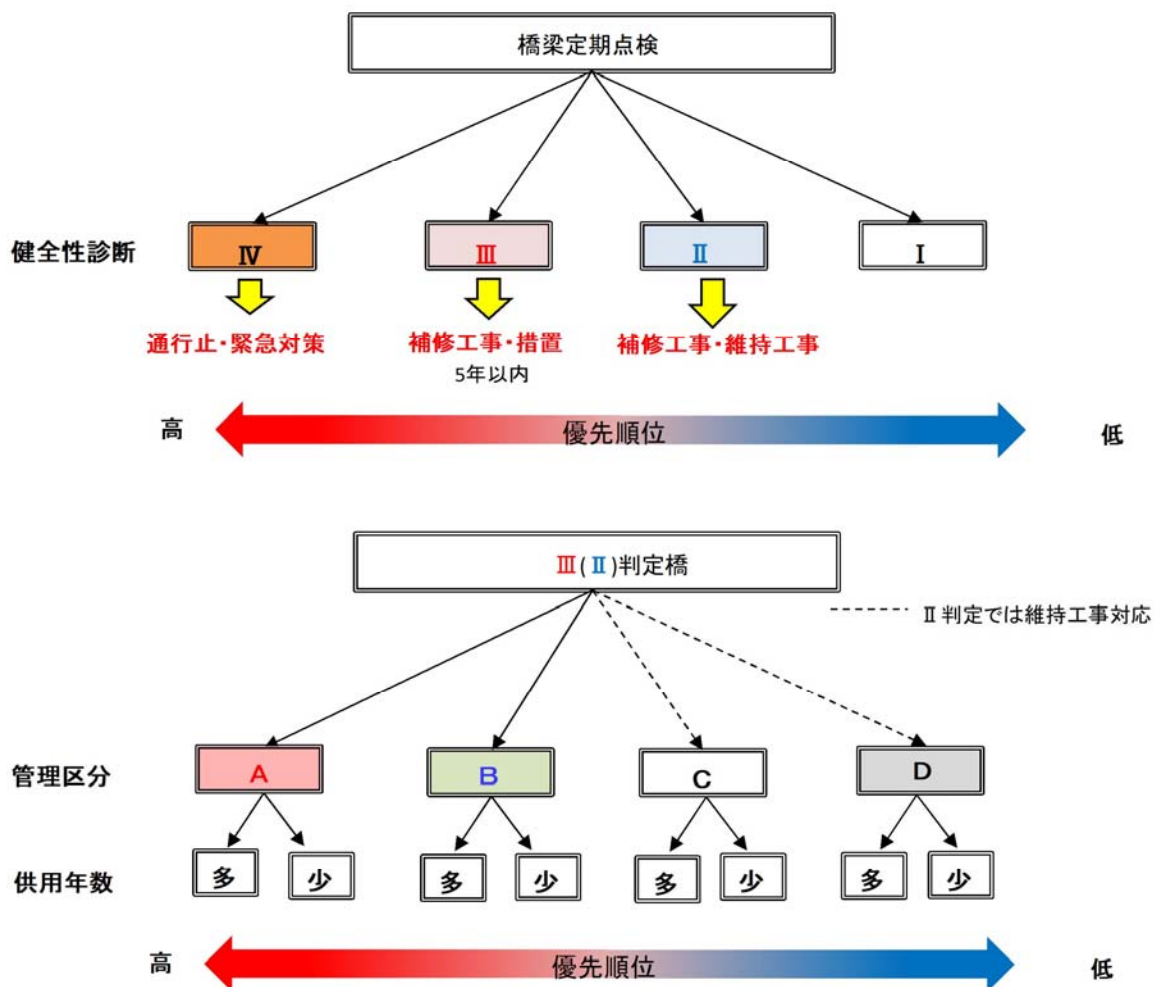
橋梁定期点検

健全性診断

Ⅳ

Ⅲ

Ⅱ

Ⅰ

通行止・緊急対策

補修工事・措置
5年以内

補修工事・維持工事

高

優先順位

低

Ⅲ(Ⅱ)判定橋

Ⅱ判定では維持工事対応

管理区分

A

B

C

D

供用年数

多

少

多

少

多

少

多

少

高

優先順位

低